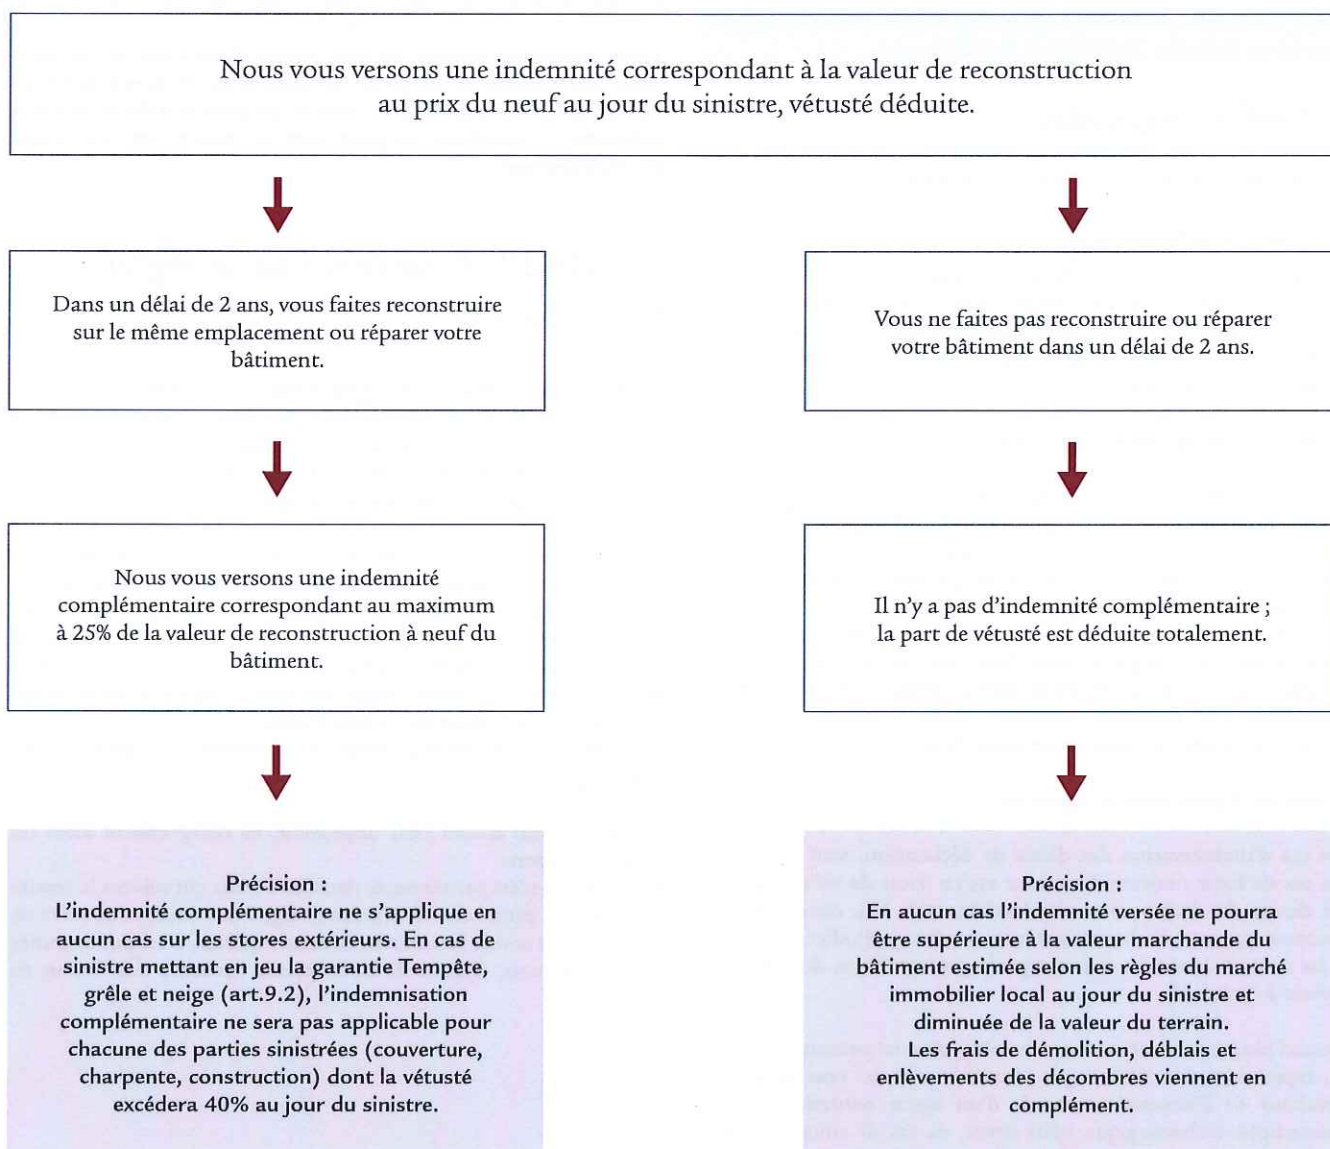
Nous vous versons une indemnité correspondant à la valeur de reconstruction au prix du neuf au jour du sinistre, vétusté déduite.

Dans un délai de 2 ans, vous faites reconstruire sur le même emplacement ou réparer votre bâtiment.

Nous vous versons une indemnité complémentaire correspondant au maximum à 25% de la valeur de reconstruction à neuf du bâtiment.

Précision :
L'indemnité complémentaire ne s'applique en aucun cas sur les stores extérieurs. En cas de sinistre mettant en jeu la garantie Tempête, grêle et neige (art.9.2), l'indemnisation complémentaire ne sera pas applicable pour chacune des parties sinistrées (couverture, charpente, construction) dont la vétusté excédera 40% au jour du sinistre.

Vous ne faites pas reconstruire ou réparer votre bâtiment dans un délai de 2 ans.

Il n'y a pas d'indemnité complémentaire ; la part de vétusté est déduite totalement.

Précision :
En aucun cas l'indemnité versée ne pourra être supérieure à la valeur marchande du bâtiment estimée selon les règles du marché immobilier local au jour du sinistre et diminuée de la valeur du terrain.
Les frais de démolition, déblais et enlèvements des décombres viennent en complément.